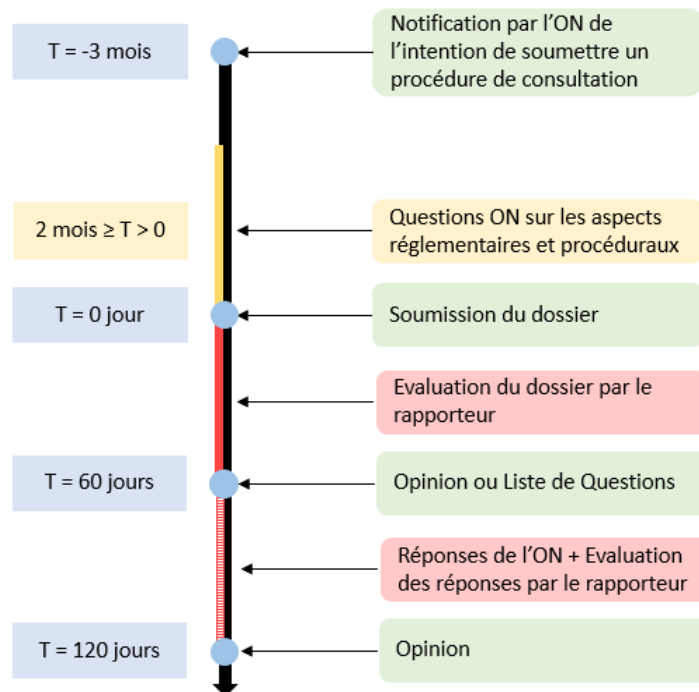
T = -3 mois

Notification par l'ON de l'intention de soumettre un procédure de consultation

2 mois ≥ T > 0

Questions ON sur les aspects réglementaires et procéduraux

T = 0 jour

Soumission du dossier

Evaluation du dossier par le rapporteur

T = 60 jours

Opinion ou Liste de Questions

Réponses de l'ON + Evaluation des réponses par le rapporteur

T = 120 jours

Opinion